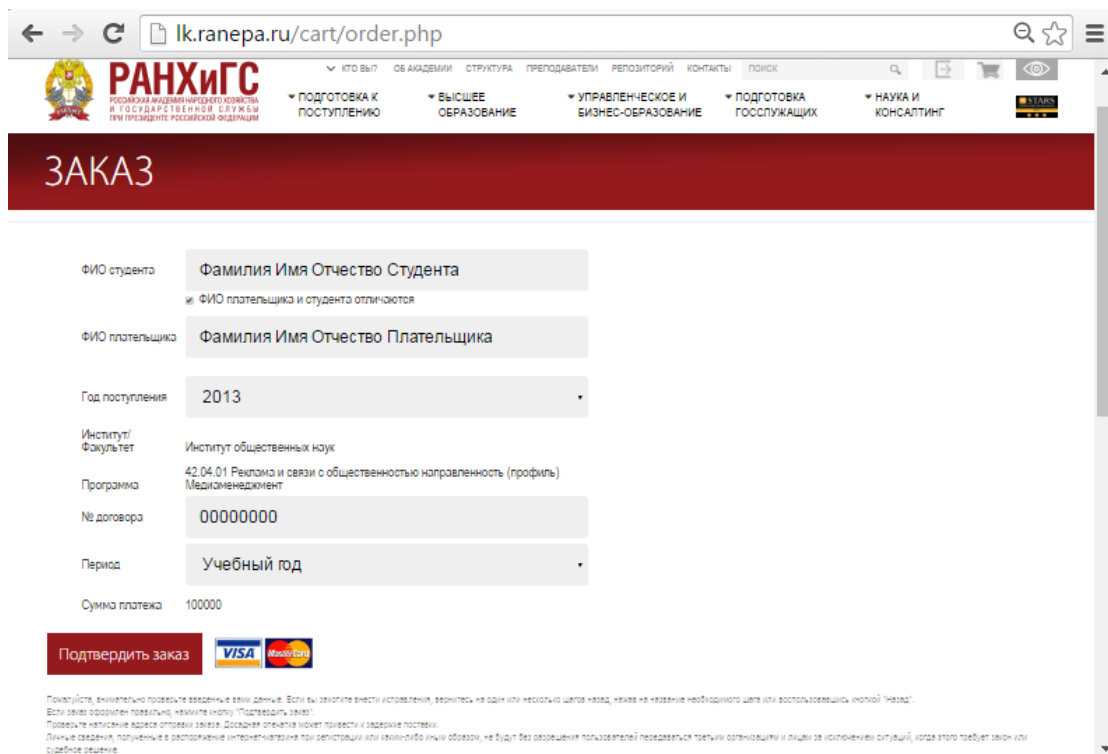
lk.ranepa.ru/cart/order.php

РАНХиГС
РОССИЙСКАЯ АКАДЕМИЯ НАРОДНОГО ХОЗЯЙСТВА И ГОСУДАРСТВЕННОЙ СЛУЖБЫ ПРИ ПРЕЗИДЕНТЕ РОССИЙСКОЙ ФЕДЕРАЦИИ

КТО ВЫ? ОБ АКАДЕМИИ СТРУКТУРА ПРЕПОДАВАТЕЛИ РЕПОЗИТОРИЙ КОНТАКТЫ ПОИСК

ПОДГОТОВКА К ПОСТУПЛЕНИЮ
ВЫСШЕЕ ОБРАЗОВАНИЕ
УПРАВЛЕНЧЕСКОЕ И БИЗНЕС-ОБРАЗОВАНИЕ
ПОДГОТОВКА ГОССЛУЖАЩИХ
НАУКА И КОНСАЛТИНГ

STARS

ЗАКАЗ

ФИО студента
Фамилия Имя Отчество Студента
ФИО плательщика и студента отличаются

ФИО плательщика
Фамилия Имя Отчество Плательщика

Год поступления
2013

Институт/ Факультет
Институт общественных наук

Программа
42.04.01 Реклама и связи с общественностью направленность (профиль) Медиаменеджмент

№ договора
00000000

Период
Учебный год

Сумма платежа
100000

Подтвердить заказ

VISA MasterCard

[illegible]